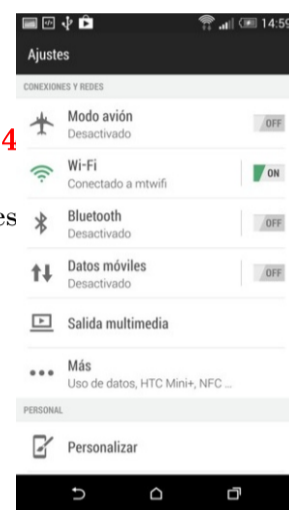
14:59

Ajustes

CONEXIONES Y REDES

4

Modo avión
Desactivado
OFF

Wi-Fi
Conectado a mtwifi
ON

es

Bluetooth
Desactivado
OFF

Datos móviles
Desactivado
OFF

Salida multimedia

Más
Uso de datos, HTC Mini+, NFC ...

PERSONAL

Personalizar